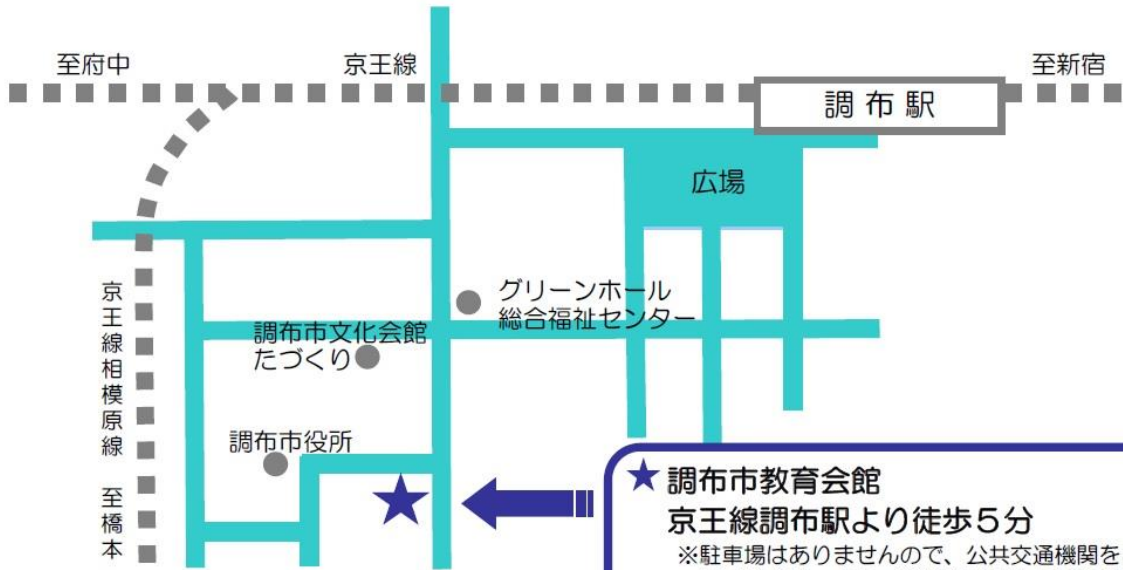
至府中

京王線

至新宿

調布駅

広場

京王線相模原線

至橋本

グリーンホール
総合福祉センター

調布市文化会館
たづくり

調布市役所

★ 調布市教育会館
京王線調布駅より徒歩５分
※駐車場はありませんので、公共交通機関を